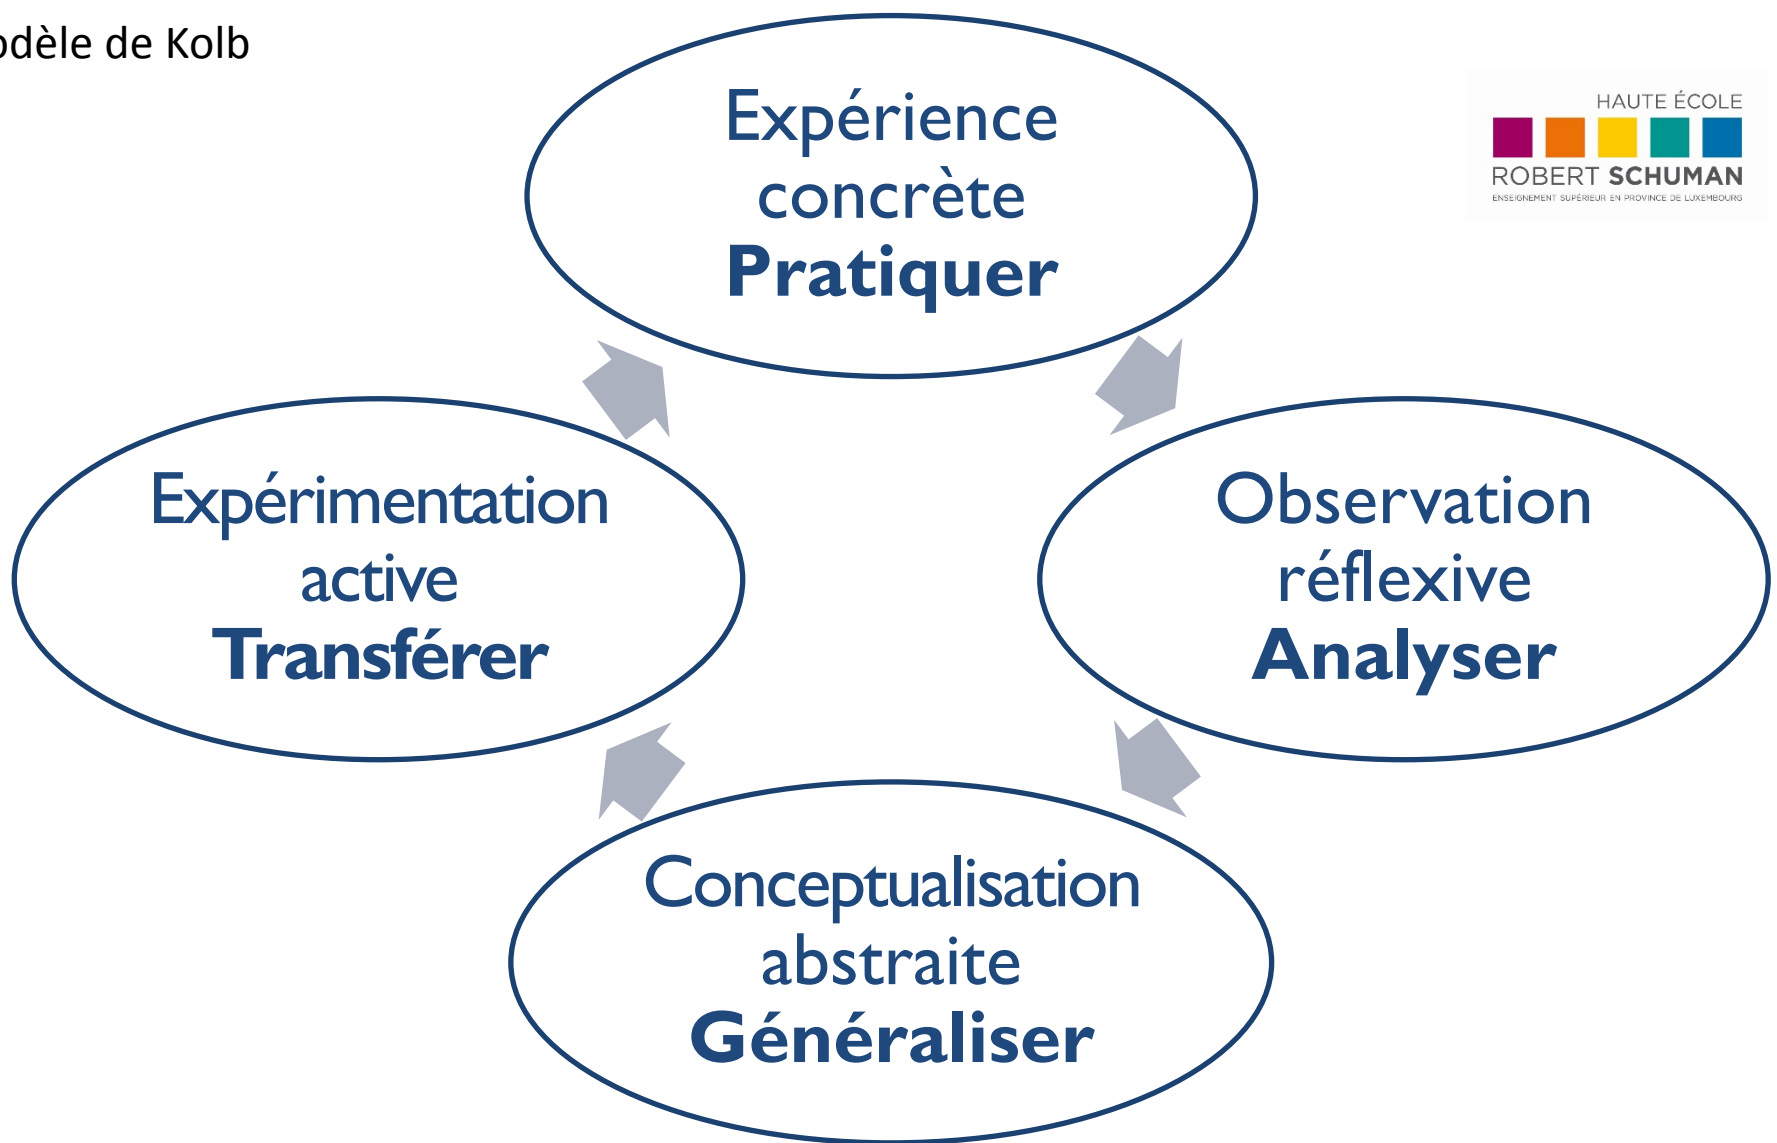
odèle de Kolb

HAUTE ÉCOLE
ROBERT SCHUMAN
ENSEIGNEMENT SUPÉRIEUR EN PROVINCE DE LUXEMBOURG

Expérience concrète
**Pratiquer**

Observation réflexive
**Analyser**

Conceptualisation abstraite
**Généraliser**

Expérimentation active
**Transférer**